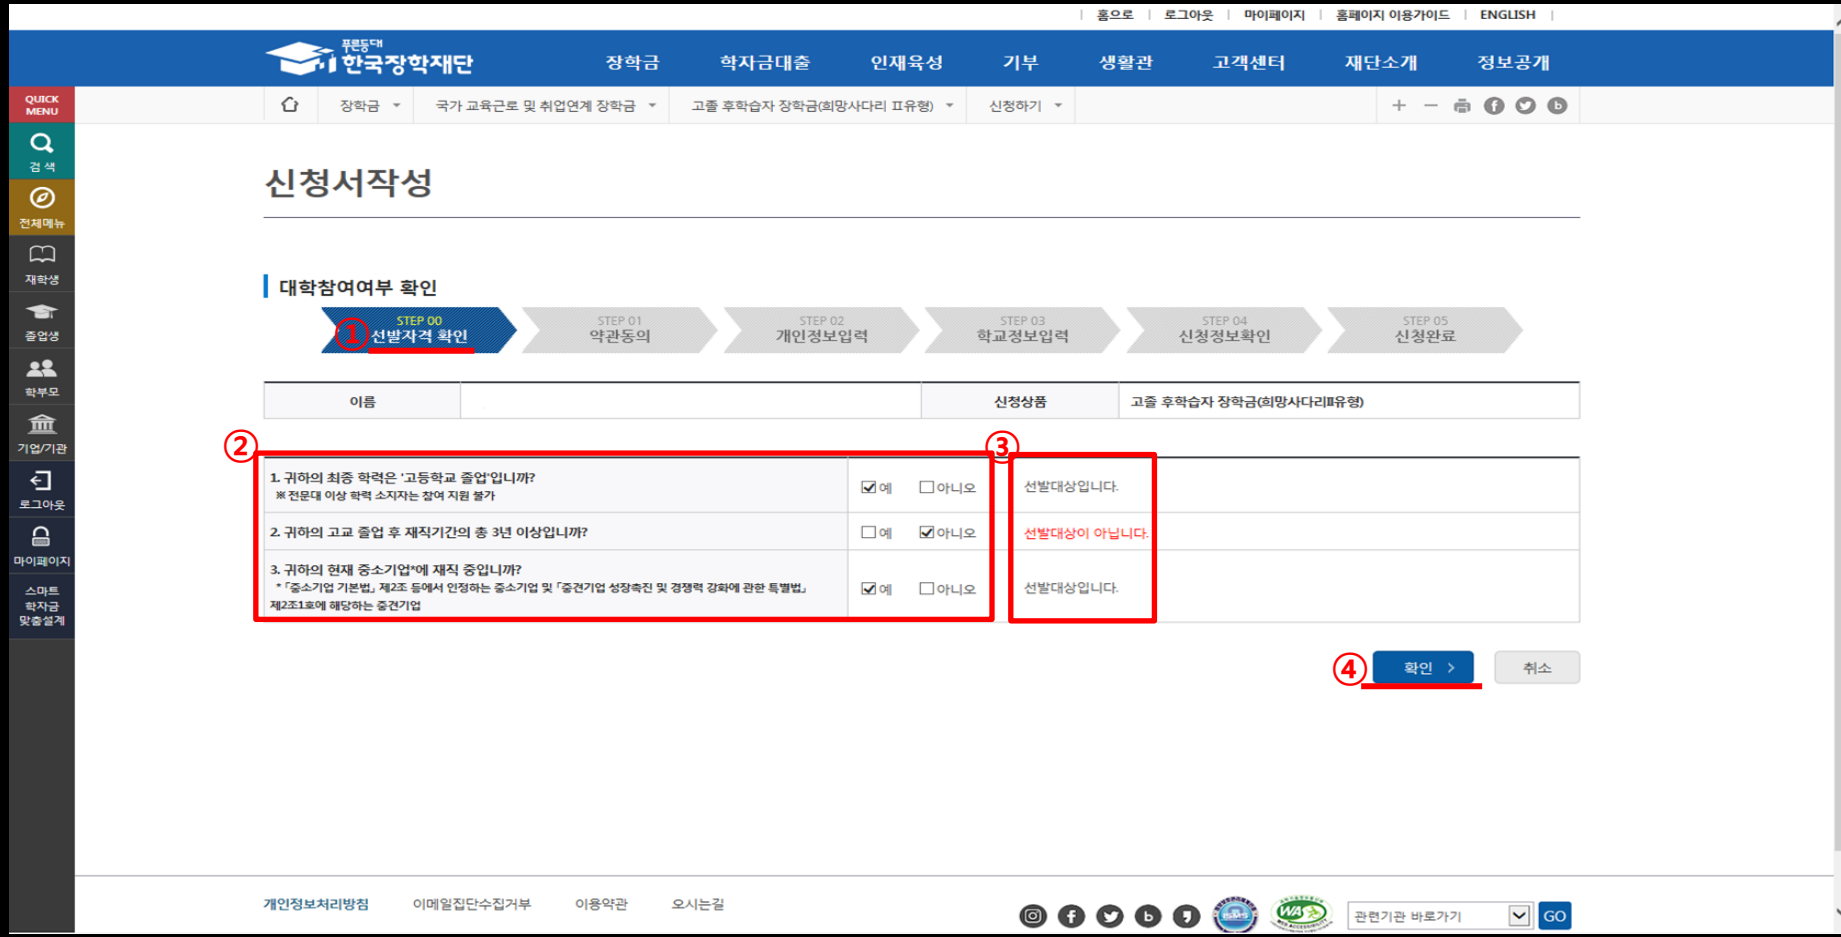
홈으로 | 로그아웃 | 마이페이지 | 홈페이지 이용가이드 | ENGLISH

푸른등대 한국장학재단

장학금 학자금대출 인재육성 기부 생활관 고객센터 재단소개 정보공개

QUICK MENU
검색
전체메뉴
재학생
졸업생
학부모
기업/기관
로그아웃
마이페이지
스마트 학자금 맞춤설계

장학금 ▾ 국가 교육근로 및 취업연계 장학금 ▾ 고졸 후학습자 장학금(희망사다리 II유형) ▾ 신청하기 ▾

신청서작성

대학참여여부 확인

STEP 00 선발자격 확인
STEP 01 약관동의
STEP 02 개인정보입력
STEP 03 학교정보입력
STEP 04 신청정보확인
STEP 05 신청완료

①
②
③
④

| 이름 | | 신청상품 | 고졸 후학습자 장학금(희망사다리II유형) |
|---|---|---|---|

| | | |
|---|---|---|
| 1. 귀하의 최종 학력은 '고등학교 졸업'입니까? ※ 전문대 이상 학력 소지자는 참여 지원 불가 | ☑예 ☐아니오 | 선발대상입니다. |
| 2. 귀하의 고교 졸업 후 재직기간의 총 3년 이상입니까? | ☐예 ☑아니오 | 선발대상이 아닙니다. |
| 3. 귀하의 현재 중소기업*에 재직 중입니까? * 「중소기업 기본법」 제2조 등에서 인정하는 중소기업 및 「중견기업 성장촉진 및 경쟁력 강화에 관한 특별법」 제2조1호에 해당하는 중견기업 | ☑예 ☐아니오 | 선발대상입니다. |

확인 >
취소

개인정보처리방침 이메일집단수집거부 이용약관 오시는길

관련기관 바로가기 GO